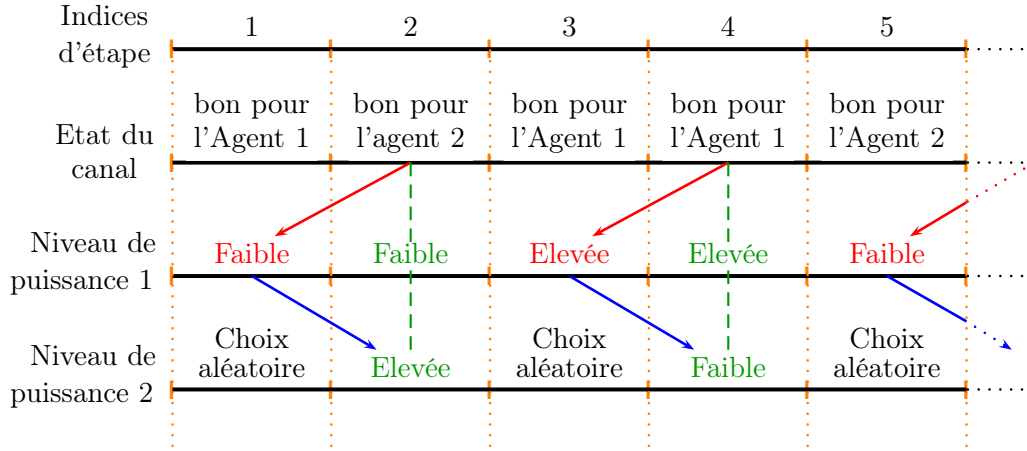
| | 1 | 2 | 3 | 4 | 5 |
|---|---|---|---|---|---|
| Indices d'étape | 1 | 2 | 3 | 4 | 5 |
| Etat du canal | bon pour l'Agent 1 | bon pour l'agent 2 | bon pour l'Agent 1 | bon pour l'Agent 1 | bon pour l'Agent 2 |
| Niveau de puissance 1 | Faible | Faible | Elevée | Elevée | Faible |
| Niveau de puissance 2 | Choix aléatoire | Elevée | Choix aléatoire | Faible | Choix aléatoire |